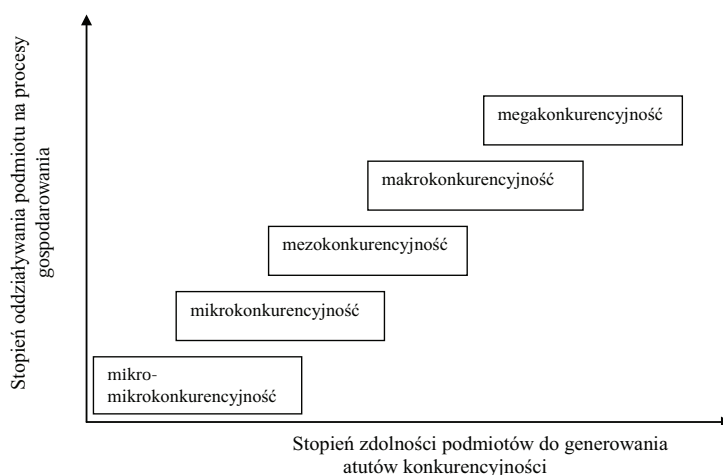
Stopień oddziaływania podmiotu na procesy gospodarowania

megakonkurencyjność

makrokonkurencyjność

mezokonkurencyjność

mikrokonkurencyjność

mikro-mikrokonkurencyjność

Stopień zdolności podmiotów do generowania atutów konkurencyjności